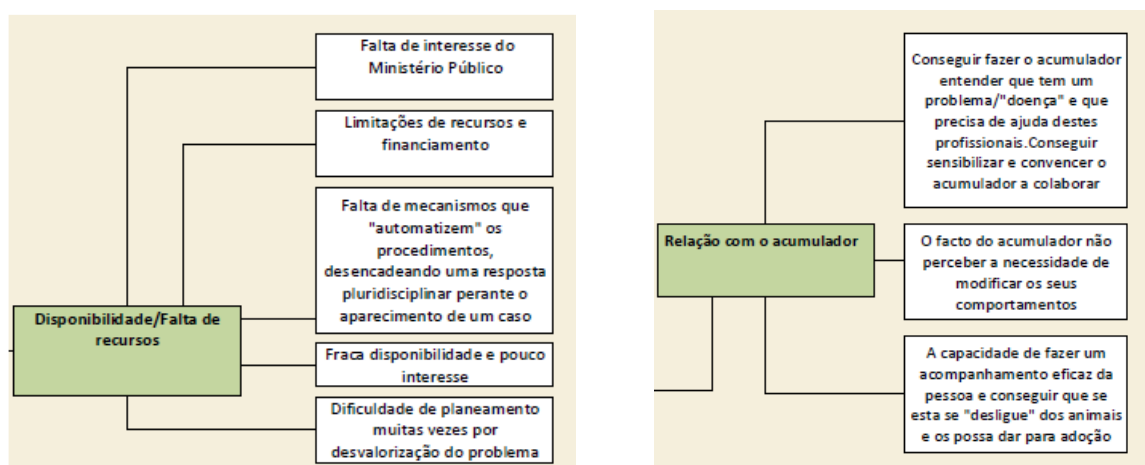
Falta de interesse do Ministério Público

Limitações de recursos e financiamento

Falta de mecanismos que "automatizem" os procedimentos, desencadeando uma resposta pluridisciplinar perante o aparecimento de um caso

Disponibilidade/Falta de recursos

Fraca disponibilidade e pouco interesse

Dificuldade de planeamento muitas vezes por desvalorização do problema

Conseguir fazer o acumulador entender que tem um problema/"doença" e que precisa de ajuda destes profissionais.Conseguir sensibilizar e convencer o acumulador a colaborar

Relação com o acumulador

O facto do acumulador não perceber a necessidade de modificar os seus comportamentos

A capacidade de fazer um acompanhamento eficaz da pessoa e conseguir que se esta se "desligue" dos animais e os possa dar para adoção